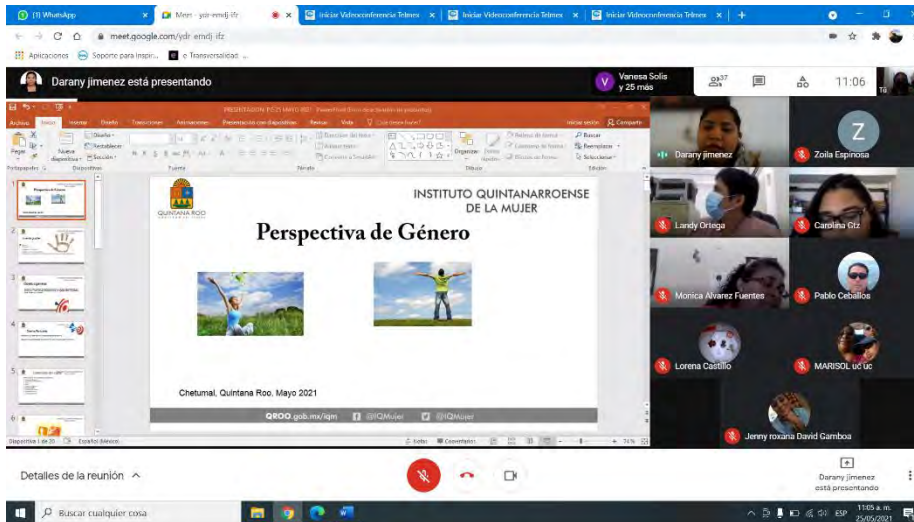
(1) WhatsApp
Meet - ydr-emdj-ifz
Iniciar Videoconferencia Telmex
Iniciar Videoconferencia Telmex
Iniciar Videoconferencia Telmex
meet.google.com/ydr-emdj-ifz
Aplicaciones
Soporte para inspir...
e Transversalidad ...

Darany jimenez está presentando
Vanesa Solis y 25 más
37
11:06

PRESENTACION 19 21 MAYO IEC - PowerPoint [Error de activación de productos]
Archivo Inicio Insertar Diseño Transiciones Animaciones Presentación con diapositivas Revisar Vista ¿Qué desea hacer?
Iniciar sesión Compartir
Pegar Nueva diapositiva Diseño Restablecer Sección
Portapapeles Diapositivas Fuente Párrafo Dibujo Edición
Dirección del texto Alinear texto Convertir a SmartArt
Organizar Estilos rápidos
Relleno de forma Contorno de forma Efectos de forma
Buscar Reemplazar Seleccionar

QUINTANA ROO
INSTITUTO QUINTANARROENSE DE LA MUJER
Perspectiva de Género
Chetumal, Quintana Roo, Mayo 2021
QROO.gob.mx/iqm @IQMujer @IQMujer

Diapositiva 1 de 20 Español (México) Notas Comentarios 74 %

Darany jimenez
Z
Zoila Espinosa
Landy Ortega
Carolina Ctz
Monica Alvarez Fuentes
Pablo Ceballos
Lorena Castillo
MARISOL uc uc
Jenny roxana David Gamboa

Detalles de la reunión
Darany jimenez está presentando

Buscar cualquier cosa
ESP 11:05 a. m. 25/05/2021